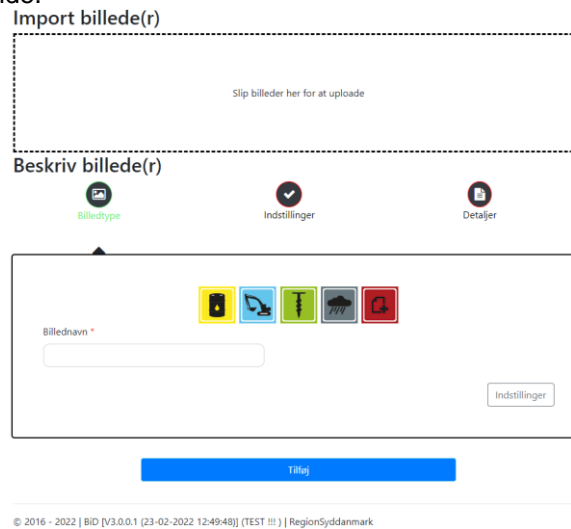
Import billede(r)

Slip billeder her for at uploade

Beskriv billede(r)

Billedtype

Indstillinger

Detaljer

Billednavn *

Indstillinger

Tilføj

© 2016 - 2022 | BiD [V3.0.0.1 (23-02-2022 12:49:48)] (TEST !!! ) | RegionSyddanmark